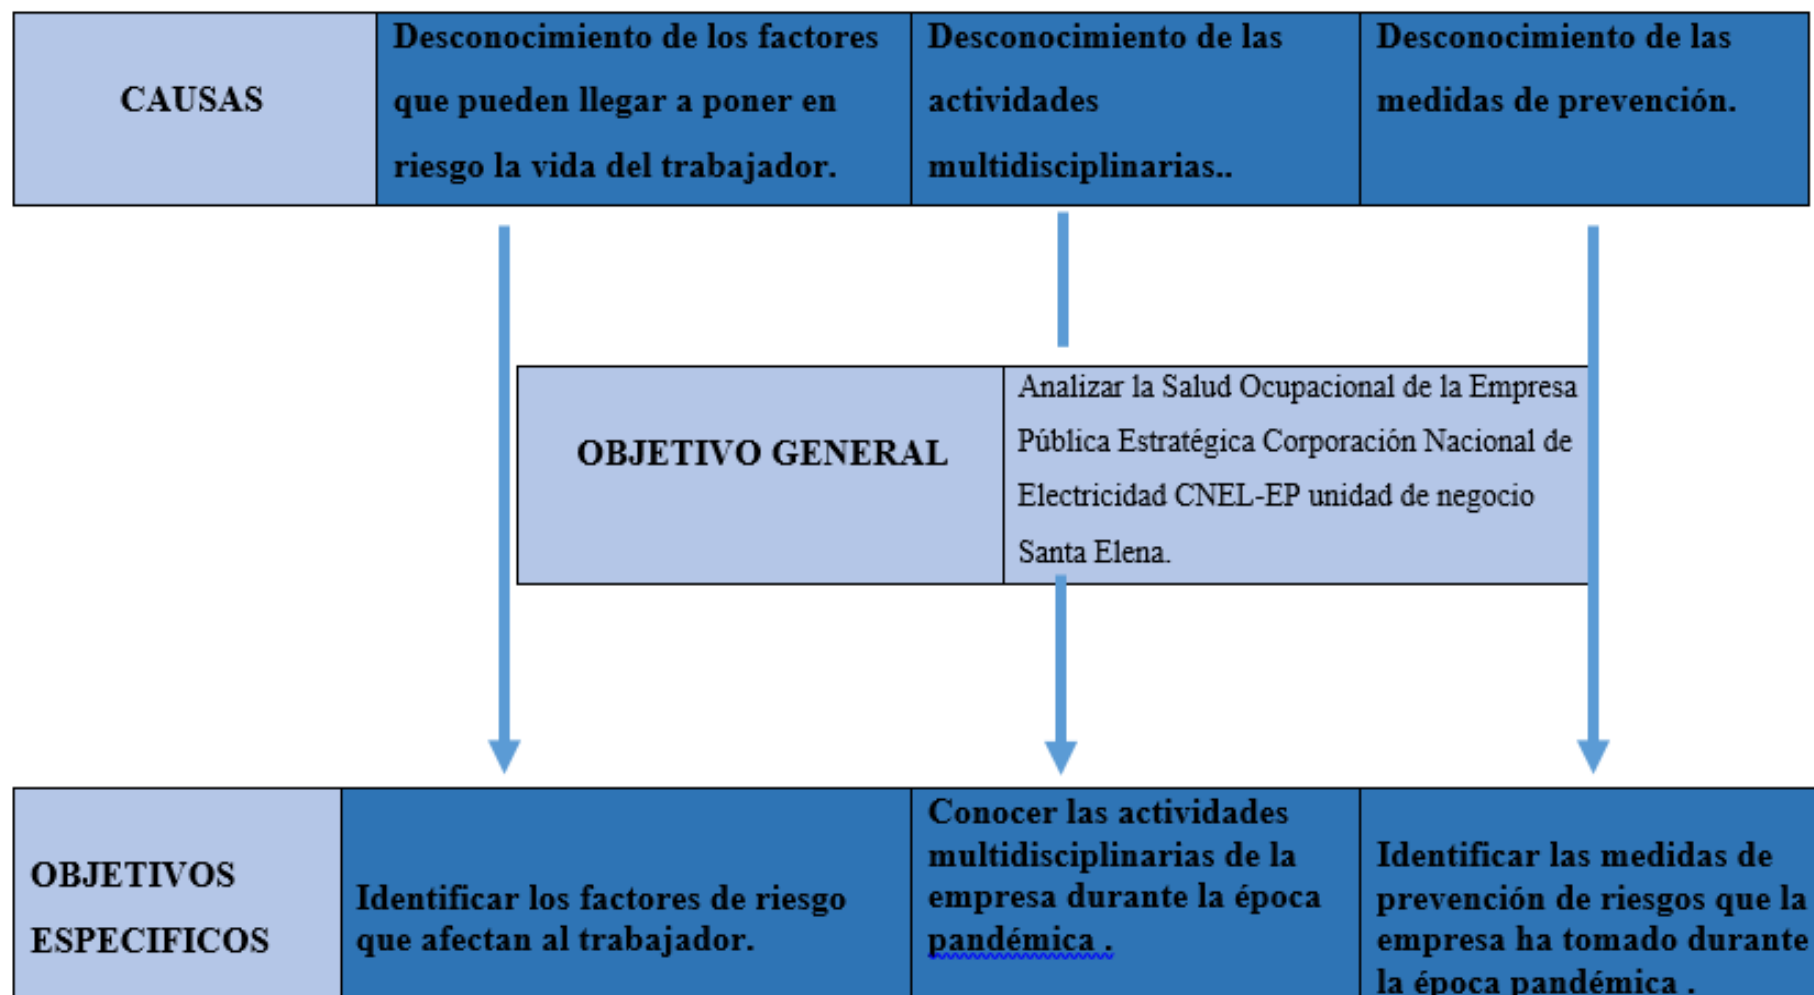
| CAUSAS | Desconocimiento de los factores que pueden llegar a poner en riesgo la vida del trabajador. | Desconocimiento de las actividades multidisciplinarias.. | Desconocimiento de las medidas de prevención. |
|---|---|---|---|

| OBJETIVO GENERAL | Analizar la Salud Ocupacional de la Empresa Pública Estratégica Corporación Nacional de Electricidad CNEL-EP unidad de negocio Santa Elena. |
|---|---|

| OBJETIVOS ESPECIFICOS | Identificar los factores de riesgo que afectan al trabajador. | Conocer las actividades multidisciplinarias de la empresa durante la época pandémica . | Identificar las medidas de prevención de riesgos que la empresa ha tomado durante la época pandémica . |
|---|---|---|---|